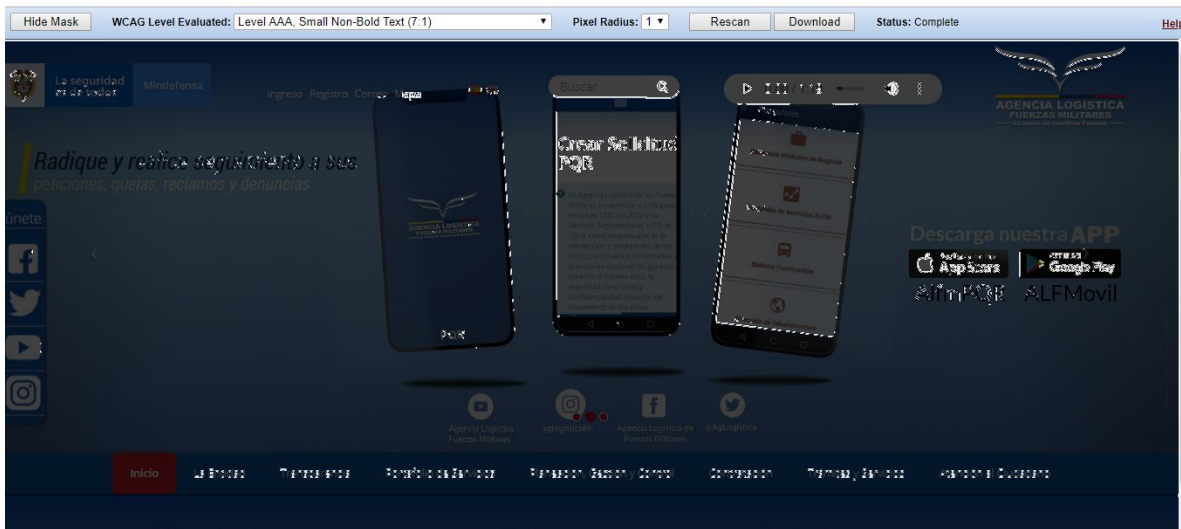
Hide Mask WCAG Level Evaluated: Level AAA, Small Non-Bold Text (7:1) Pixel Radius: 1 Rescan Download Status: Complete Help

La seguridad es de todos Mindefensa

Ingreso Registro Correo Mapa

Buscar

AGENCIA LOGÍSTICA FUERZAS MILITARES

Radique y realice seguimiento a sus peticiones, quejas, reclamos y denuncias

Únete

AGENCIA LOGÍSTICA FUERZAS MILITARES

Crear Solicitud PQR

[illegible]

Descarga nuestra APP

App Store

Google Play

Alfm PQR ALFMovil

Agencia Logística Fuerzas Militares

agllogisticafm

Agencia Logística de Fuerzas Militares

@AgLogística

Inicio La Entidad Transparencia Portafolio de Servicios Planeación, Gestión y Control Contratación Trámites y Servicios Atención al Ciudadano